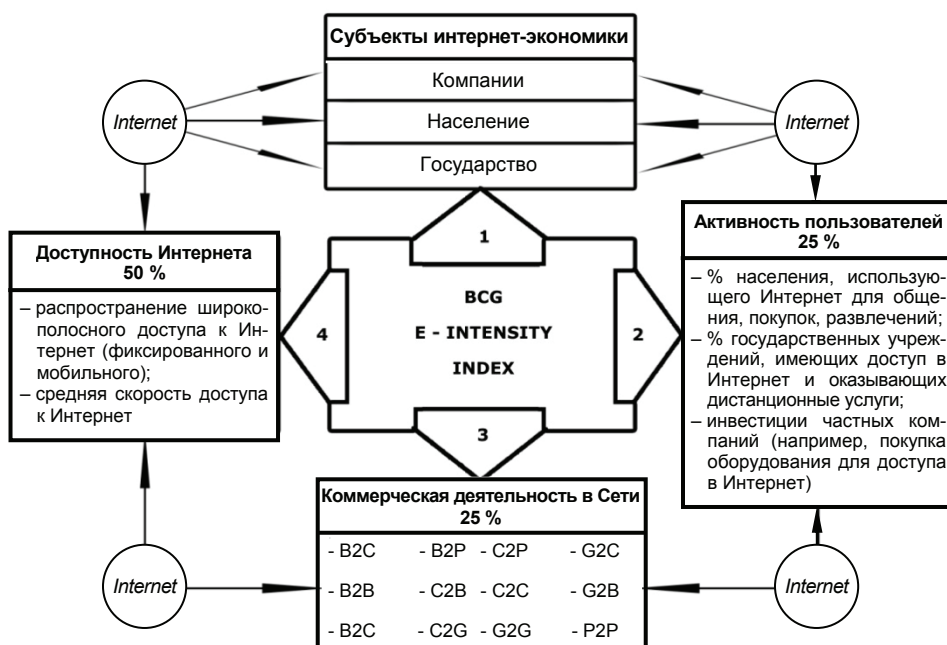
Субъекты интернет-экономики

Компании

Население

Государство

Internet

Internet

1

BCG
E - INTENSITY
INDEX

4

2

3

Доступность Интернета
50 %

– распространение широкополосного доступа к Интернет (фиксированного и мобильного);
– средняя скорость доступа к Интернет

Активность пользователей
25 %

– % населения, использующего Интернет для общения, покупок, развлечений;
– % государственных учреждений, имеющих доступ в Интернет и оказывающих дистанционные услуги;
– инвестиции частных компаний (например, покупка оборудования для доступа в Интернет)

Коммерческая деятельность в Сети
25 %

| - B2C | - B2P | - C2P | - G2C |
|---|---|---|---|
| - B2B | - C2B | - C2C | - G2B |
| - B2C | - C2G | - G2G | - P2P |

Internet

Internet